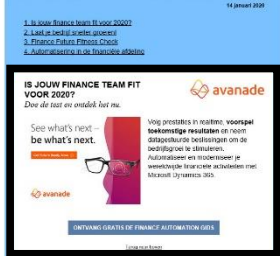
14 januari 2020

1. Is jouw finance team fit voor 2020?
2. Laat je bedrijf sneller groeien!
3. Finance Future Fitness Check
4. Automatisering in de financiële afdeling

IS JOUW FINANCE TEAM FIT VOOR 2020?
Doe de test en ontdek het nu.

avanade

See what's next – be what's next.

avanade

Volg prestaties in realtime, voorspel toekomstige resultaten en neem datagestuurde beslissingen om de bedrijfsgroei te stimuleren. Automatiseer en moderniseer je wekelijkse financiële activiteiten met Microsoft Dynamics 365.

ONTVANG GRATIS DE FINANCE AUTOMATION GIDS

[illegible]